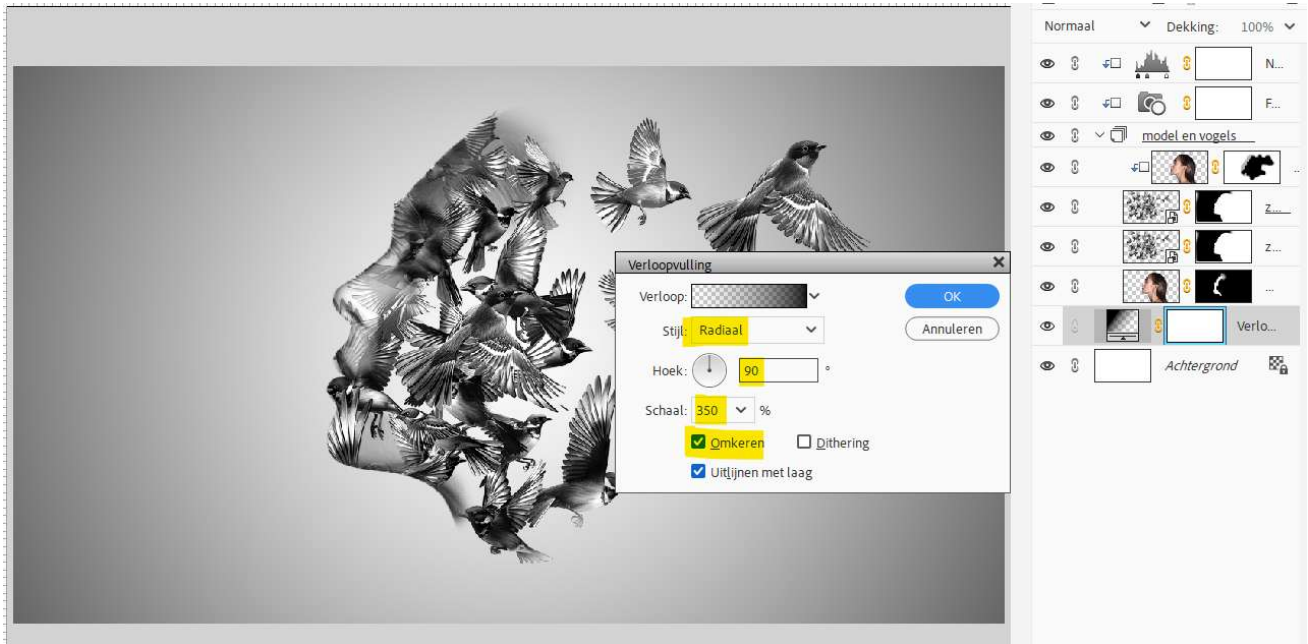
Verloopvulling

Verloop:

OK

Stijl: Radiaal

Annuleren

Hoek: 90 °

Schaal: 350 %

Omkeren

Dithering

Uitlijnen met laag

Normaal

Dekking: 100%

N...

F...

model en vogels

Z...

Z...

...

Verlo...

Achtergrond